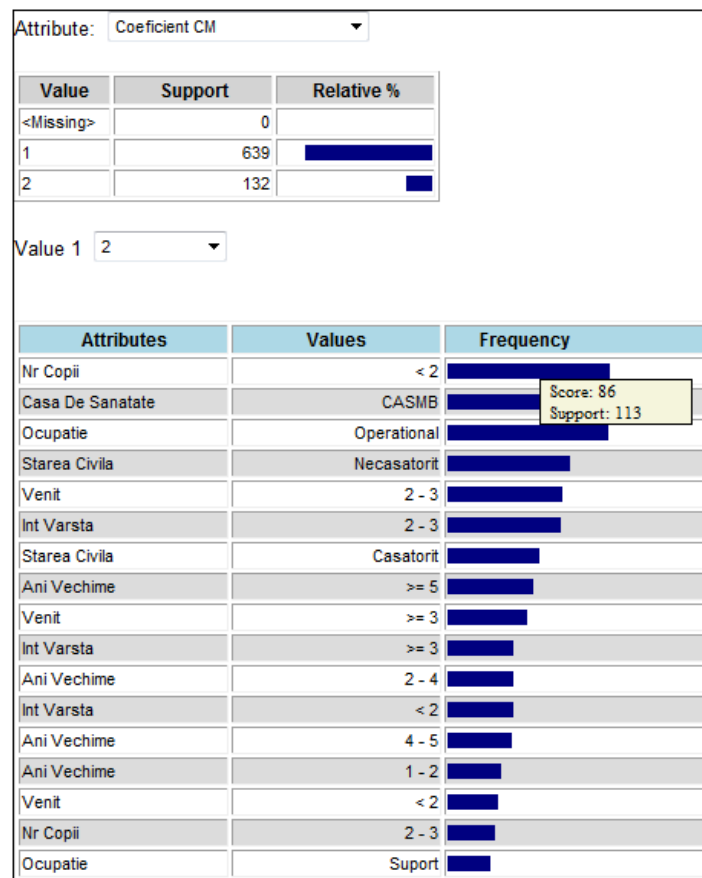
Attribute: Coeficient CM

| Value | Support | Relative % |
|---|---|---|
| <Missing> | 0 | |
| 1 | 639 | |
| 2 | 132 | |

Value 1 2

| Attributes | Values | Frequency |
|---|---|---|
| Nr Copii | < 2 | |
| Casa De Sanatate | CASMB | Score: 86 Support: 113 |
| Ocupatie | Operational | |
| Starea Civila | Necasatorit | |
| Venit | 2 - 3 | |
| Int Varsta | 2 - 3 | |
| Starea Civila | Casatorit | |
| Ani Vechime | >= 5 | |
| Venit | >= 3 | |
| Int Varsta | >= 3 | |
| Ani Vechime | 2 - 4 | |
| Int Varsta | < 2 | |
| Ani Vechime | 4 - 5 | |
| Ani Vechime | 1 - 2 | |
| Venit | < 2 | |
| Nr Copii | 2 - 3 | |
| Ocupatie | Suport | |